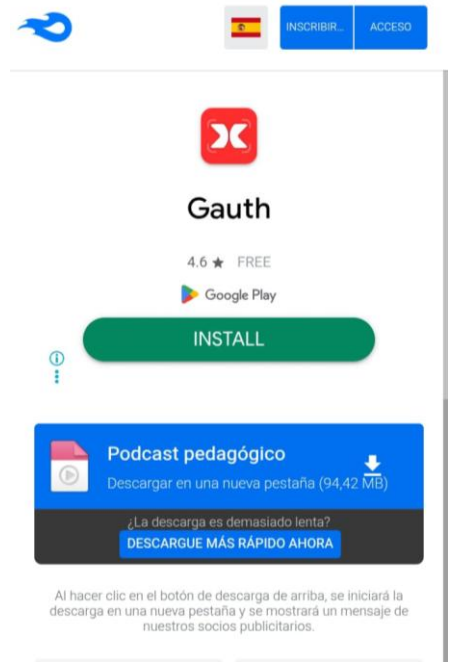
INSCRIBIR... ACCESO

Gauth

4.6 ★ FREE

Google Play

INSTALL

Podcast pedagógico

Descargar en una nueva pestaña (94,42 MB)

¿La descarga es demasiado lenta?

DESCARGUE MÁS RÁPIDO AHORA

Al hacer clic en el botón de descarga de arriba, se iniciará la descarga en una nueva pestaña y se mostrará un mensaje de nuestros socios publicitarios.